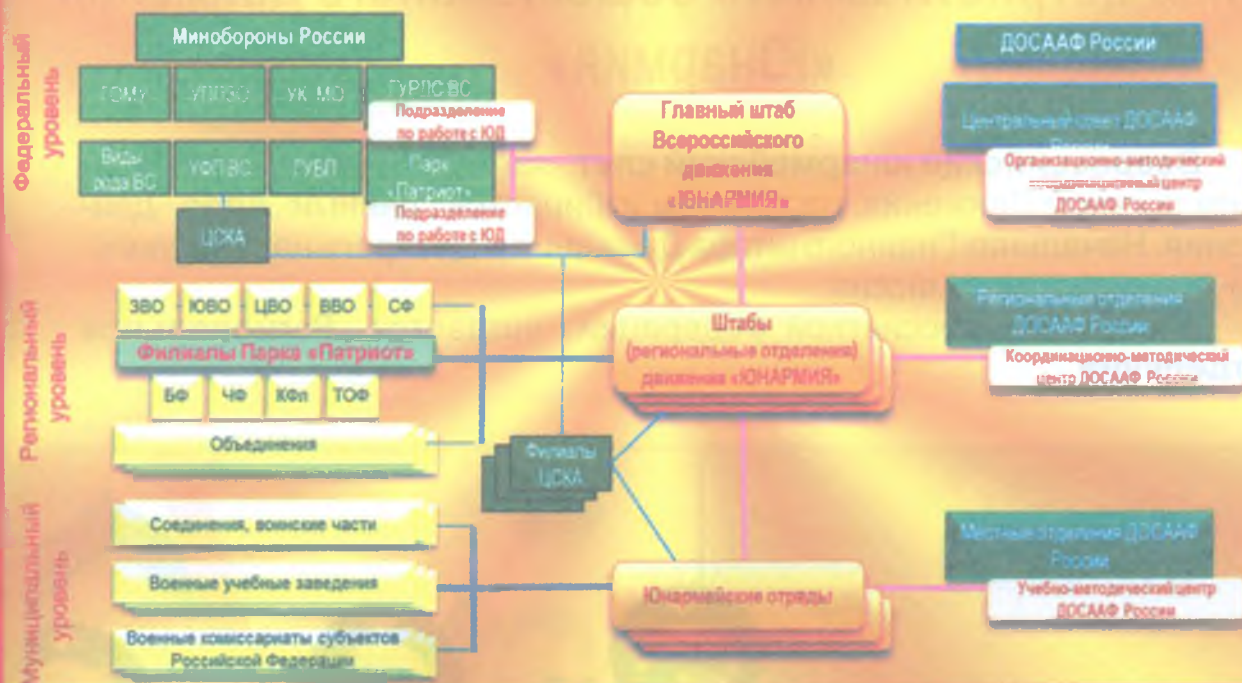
Федеральный уровень

Минобороны России

ГОМУ

УППВО

УК МО

ГУРЛС ВС

Подразделение по работе с ЮД

Виды рода ВС

УФП ВС

ГУБП

Парк «Патриот»

Подразделение по работе с ЮД

ЦСКА

Главный штаб Всероссийского движения «ЮНАРМИЯ»

ДОСААФ России

Центральный совет ДОСААФ России

Организационно-методический координационный центр ДОСААФ России

Региональный уровень

ЗВО

ЮВО

ЦВО

ВВО

СФ

Филиалы Парка «Патриот»

БФ

ЧФ

КФл

ТОФ

Объединения

Филиалы ЦСКА

Штабы (региональные отделения) движения «ЮНАРМИЯ»

Региональные отделения ДОСААФ России

Координационно-методический центр ДОСААФ России

Муниципальный уровень

Соединения, воинские части

Военные учебные заведения

Военные комиссариаты субъектов Российской Федерации

Юнармейские отряды

Местные отделения ДОСААФ России

Учебно-методический центр ДОСААФ России